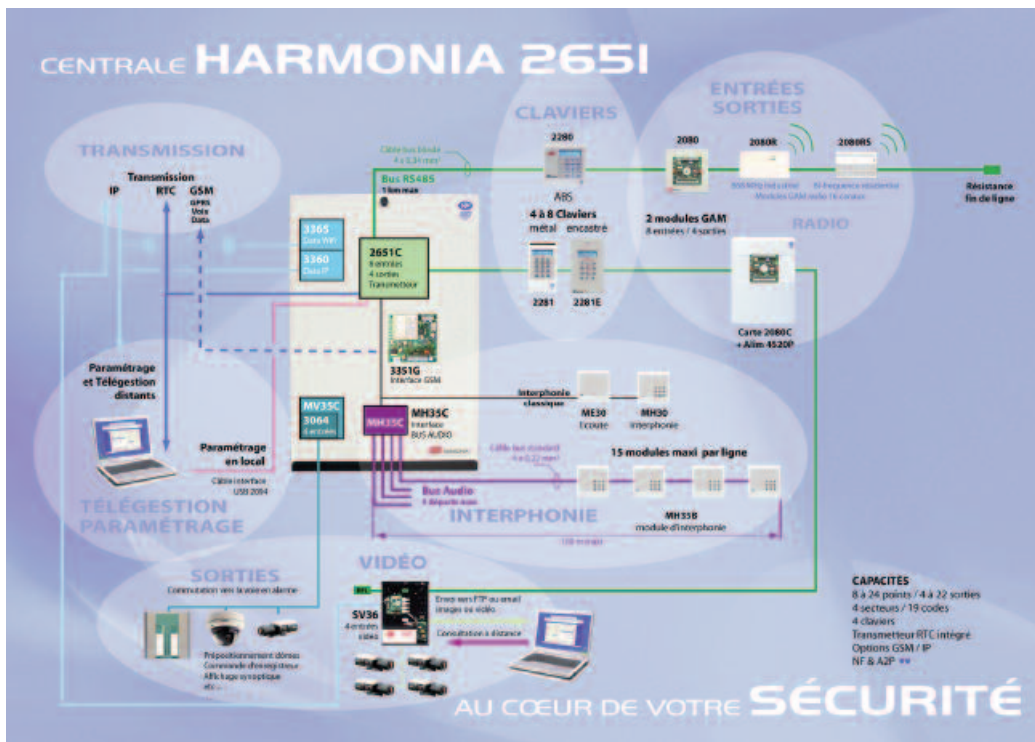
CENTRALE HARMONIA 2651

TRANSMISSION

Transmission
IP RTC GSM
GPRS
Voix
Data

CLAVIERS

ENTRÉES
SORTIES

Câble bus blindé
4 x 0,34 mm²

Bus RS485
1 km max

2280

ABS

2080

2080R

2080RS

868MHz Indicative
Modules GAM radio 16 canaux

Bi-fréquence résidentielle

Résistance
fin de ligne

4 à 8 Claviers
métal encastré

2 modules GAM
8 entrées / 4 sorties

RADIO

3365
Data WiFi

3360
Data IP

2651C
8 entrées
4 sorties
Transmetteur

2281 2281E

Carte 2080C
+ Alim 4520P

Paramétrage
et Télégestion
distants

3351G
Interface GSM

Interphonie
classique

ME30
Ecoute

MH30
Interphonie

MV35C
3064
8 entrées

MH35C

MH35C
Interface
BUS AUDIO

Paramétrage
en local

Câble interface
USB 2094

Câble bus standard
4 x 0,22 mm²

15 modules maxi par ligne

Bus Audio
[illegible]

MH35B
module d'interphonie

TÉLÉGESTION
PARAMÉTRAGE

INTERPHONIE

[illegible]

VIDÉO

SORTIES

Commutation vers bruiteur alarme

SV36
4 entrées
vidéo

Envoi vers FTP ou email
images ou vidéo

Consultation à distance

Prépositionnement dômes
Commande d'enregistreur
Affichage synoptique
etc...

CAPACITÉS
8 à 24 points / 4 à 22 sorties
4 secteurs / 19 codes
4 claviers
Transmetteur RTC intégré
Options GSM / IP
NF & A2P

AU CŒUR DE VOTRE SÉCURITÉ